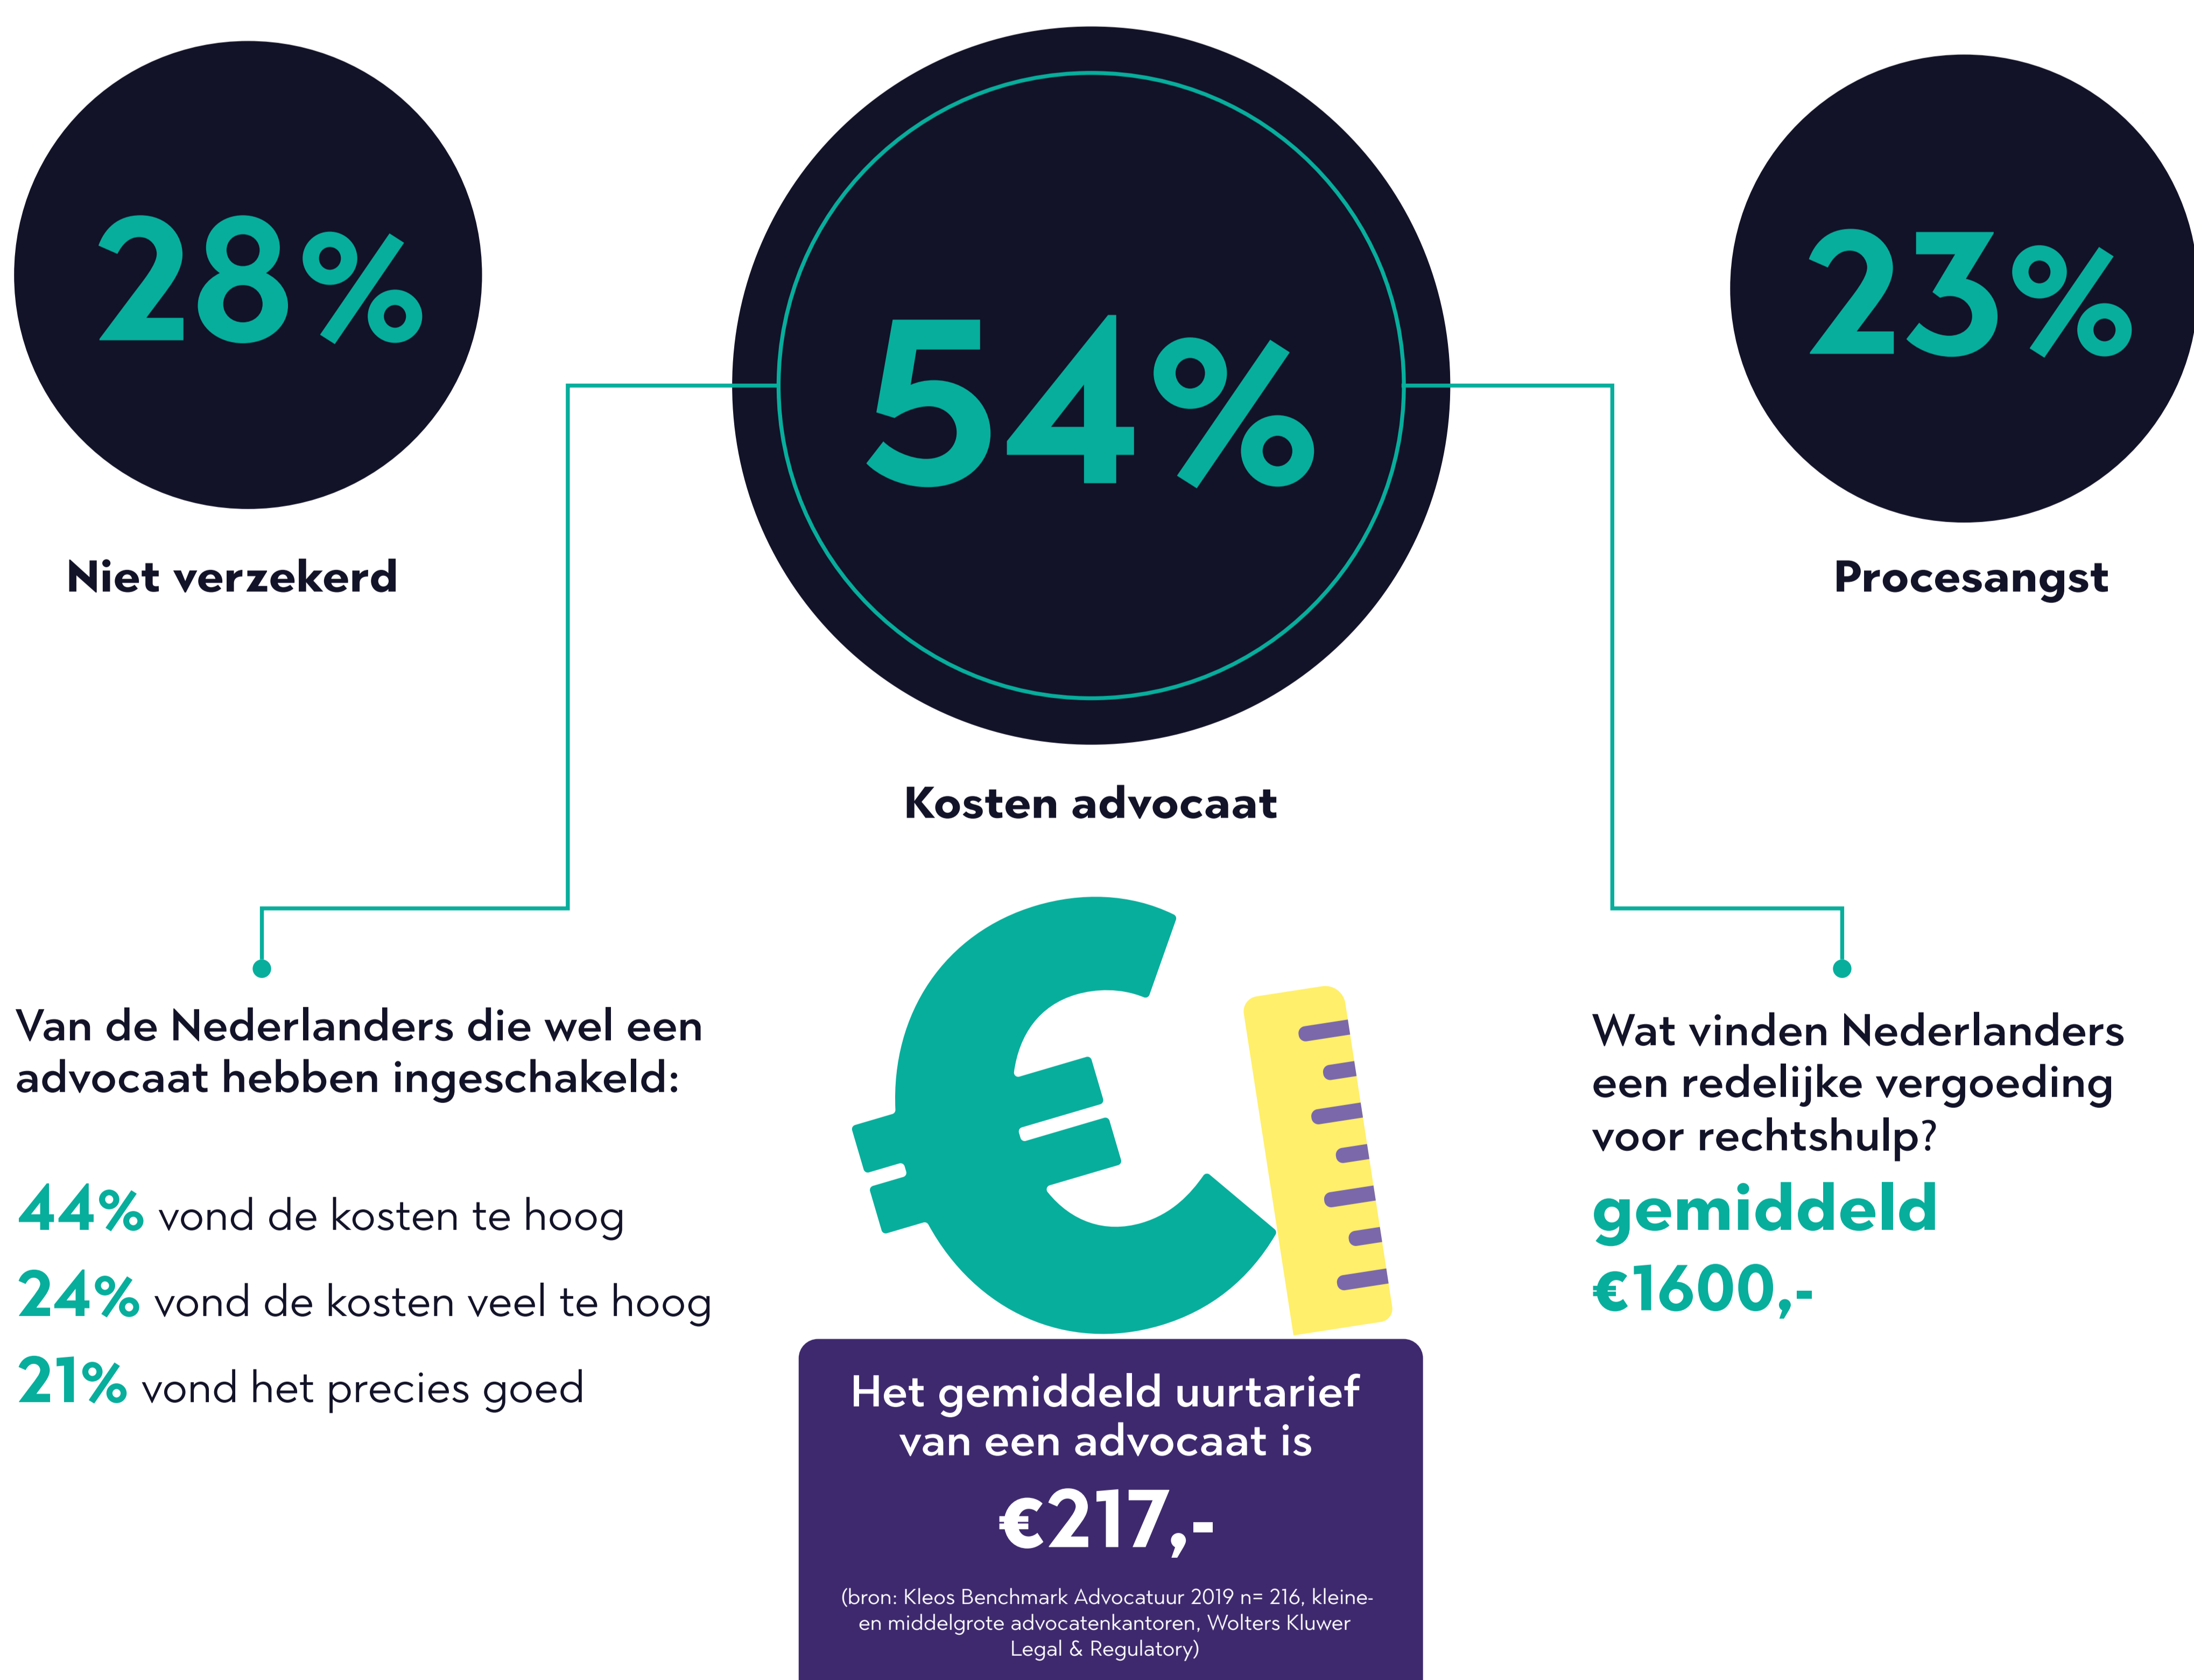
28%

Niet verzekerd

54%

Kosten advocaat

23%

Procesangst

Van de Nederlanders die wel een advocaat hebben ingeschakeld:

44% vond de kosten te hoog

24% vond de kosten veel te hoog

21% vond het precies goed

Het gemiddeld uurtarief van een advocaat is

€217,-

(bron: Kleos Benchmark Advocatuur 2019 n= 216, kleine- en middelgrote advocatenkantoren, Wolters Kluwer Legal & Regulatory)

Wat vinden Nederlanders een redelijke vergoeding voor rechtshulp?

gemiddeld €1600,-